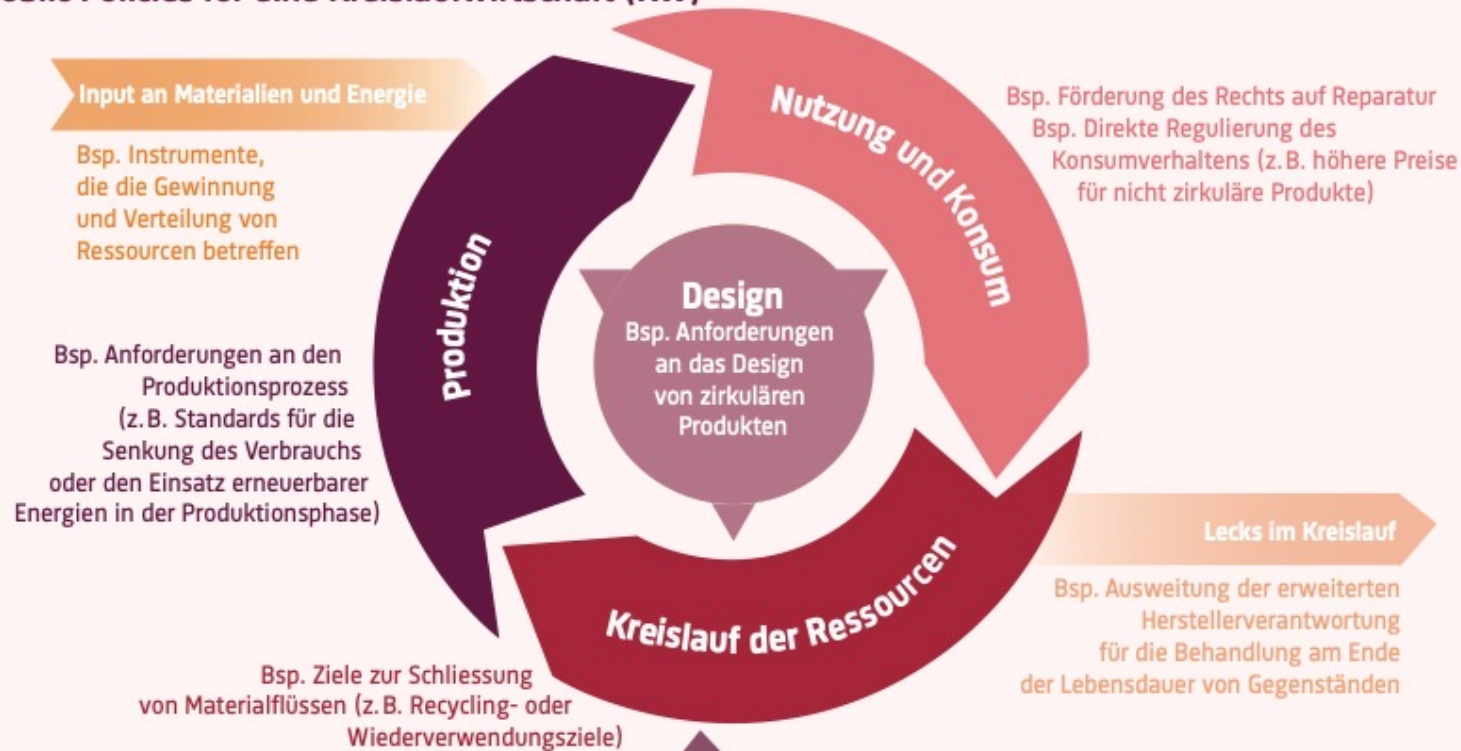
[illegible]

Input an Materialien und Energie

Bsp. Instrumente, die die Gewinnung und Verteilung von Ressourcen betreffen

Nutzung und Konsum

Bsp. Förderung des Rechts auf Reparatur
Bsp. Direkte Regulierung des Konsumverhaltens (z. B. höhere Preise für nicht zirkuläre Produkte)

Produktion

Design
Bsp. Anforderungen an das Design von zirkulären Produkten

Bsp. Anforderungen an den Produktionsprozess (z. B. Standards für die Senkung des Verbrauchs oder den Einsatz erneuerbarer Energien in der Produktionsphase)

Lecks im Kreislauf

Bsp. Ausweitung der erweiterten Herstellerverantwortung für die Behandlung am Ende der Lebensdauer von Gegenständen

Kreislauf der Ressourcen

Bsp. Ziele zur Schliessung von Materialflüssen (z. B. Recycling- oder Wiederverwendungsziele)